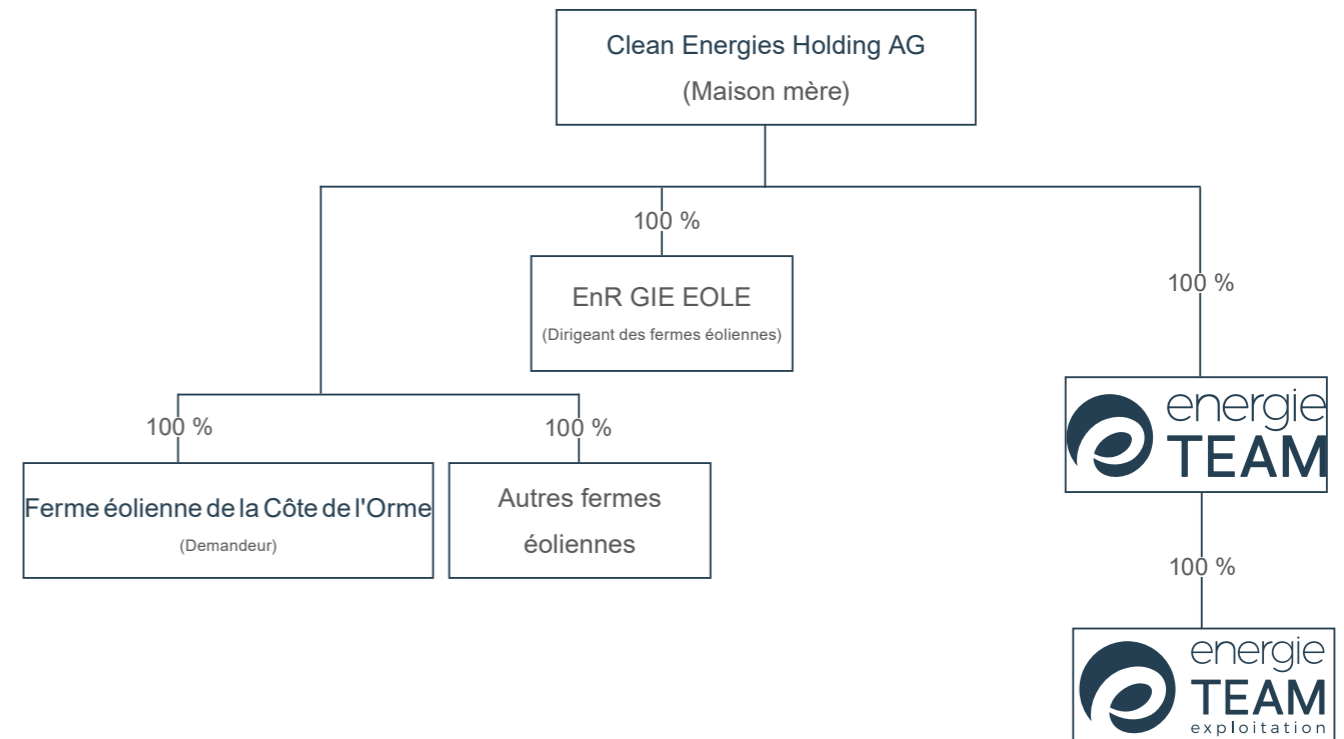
Clean Energies Holding AG
(Maison mère)

100 %

EnR GIE EOLE
(Dirigeant des fermes éoliennes)

100 %

energie TEAM

100 %

Ferme éolienne de la Côte de l'Orme
(Demandeur)

100 %

Autres fermes éoliennes

100 %

energie TEAM exploitation